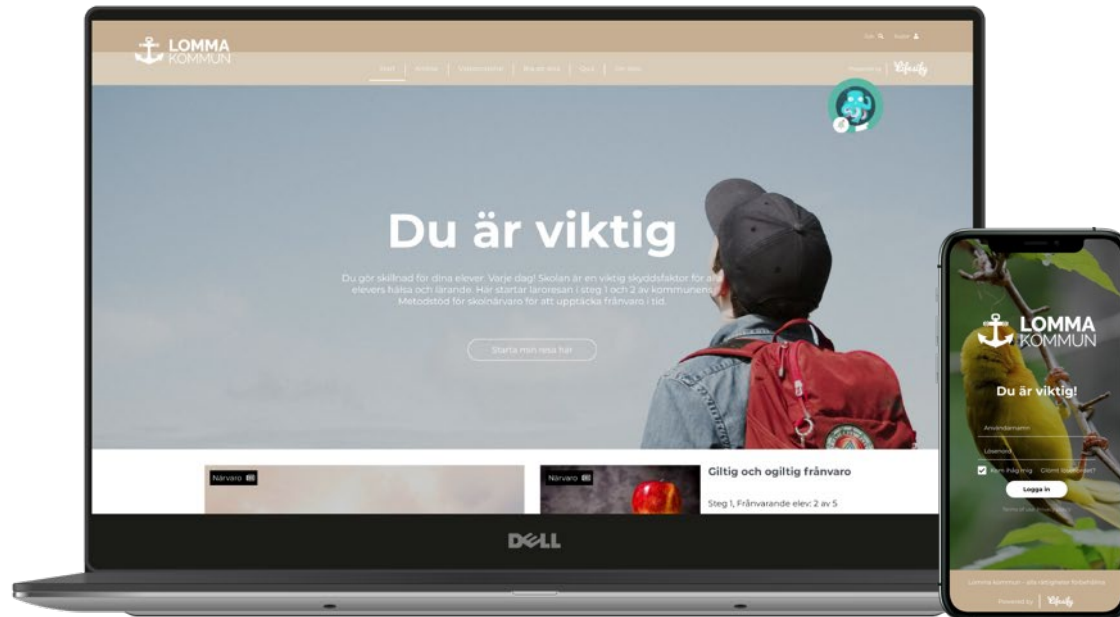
LOMMA KOMMUN

Sök Konto

Start | Artiklar | Videoklassrum | Bli en av oss | Quiz | Om oss

Powered by | Lifeolify

Du är viktig

Du gör skillnad för dina elever. Varje dag! Skolan är en viktig skyddsfaktor för alla elevers hälsa och lärande. Här startar läroresan i steg 1 och 2 av kommunens Metodstöd för skolnärvaro för att upptäcka frånvaro i tid.

Starta min resa här

Närvaro

Närvaro

Giltig och ogiltig frånvaro

Steg 1, Frånvarande elev: 2 av 5

DELL

LOMMA KOMMUN

Du är viktig!

Användarnamn

Lösenord

Kom ihåg mig Glömt lösenord?

Logga in

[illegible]

Lomma kommun - alla rättigheter förbehållna

Powered by | Lifeolify